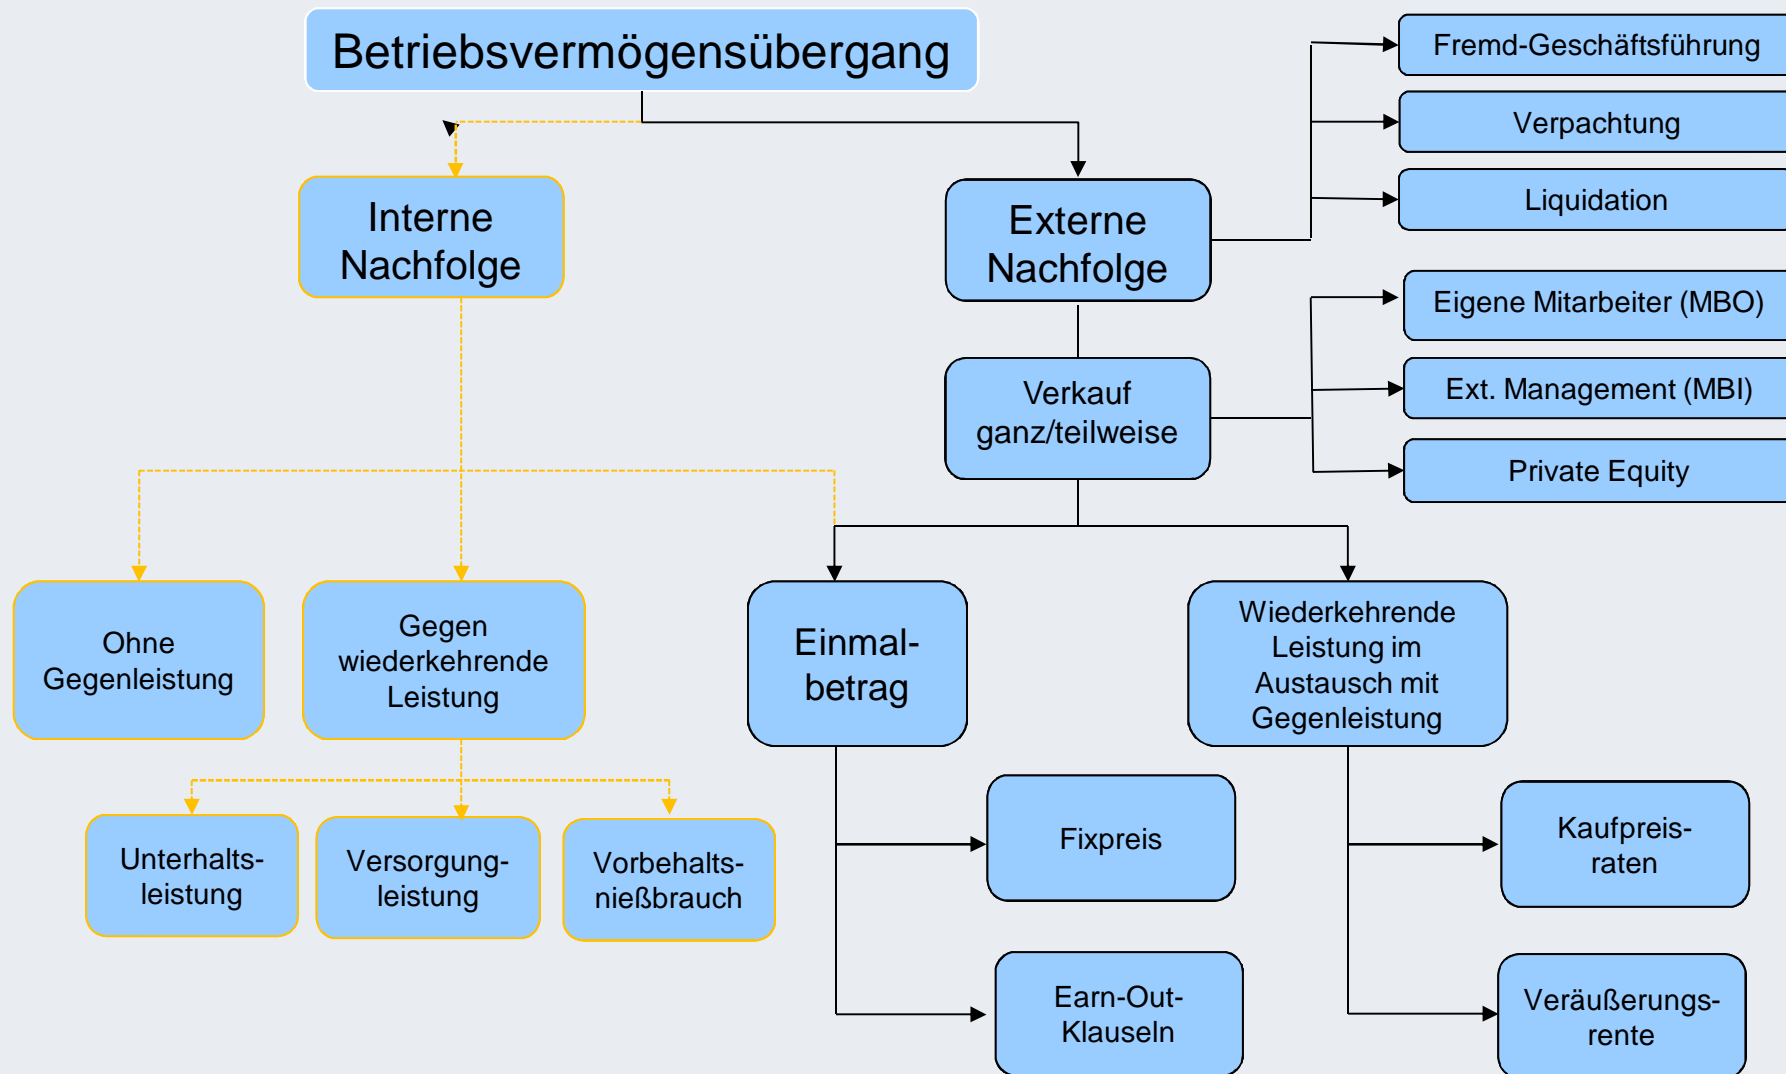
Betriebsvermögensübergang

Interne Nachfolge

Externe Nachfolge

Fremd-Geschäftsführung

Verpachtung

Liquidation

Verkauf ganz/teilweise

Eigene Mitarbeiter (MBO)

Ext. Management (MBI)

Private Equity

Ohne Gegenleistung

Gegen wiederkehrende Leistung

Einmal-betrag

Wiederkehrende Leistung im Austausch mit Gegenleistung

Unterhalts-leistung

Versorgung-leistung

Vorbehalts-nießbrauch

Fixpreis

Earn-Out-Klauseln

Kaufpreis-raten

Veräußerungs-rente